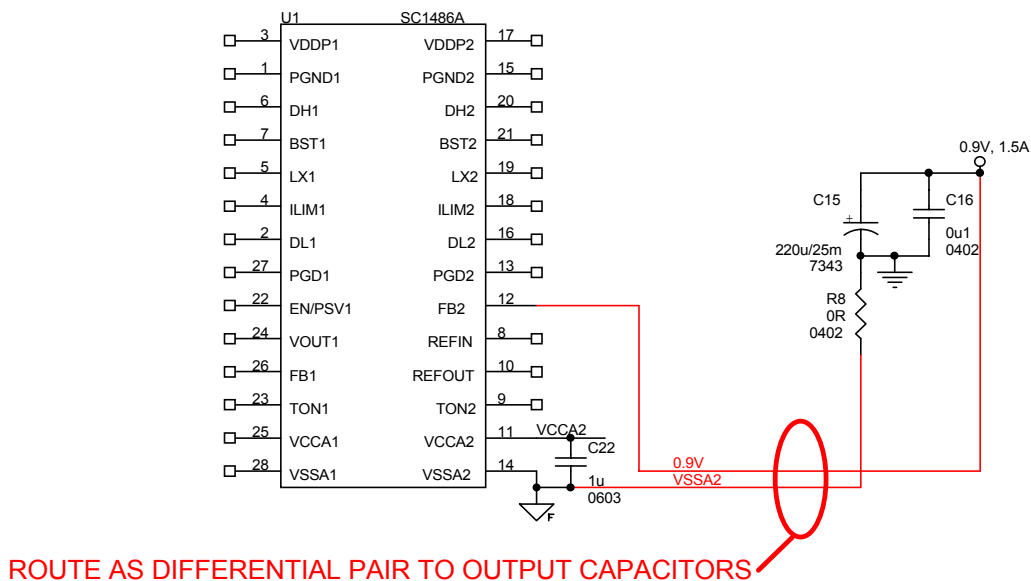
U1 SC1486A

3 VDDP1
1 PGND1
6 DH1
7 BST1
5 LX1
4 ILIM1
2 DL1
27 PGD1
22 EN/PSV1
24 VOUT1
26 FB1
23 TON1
25 VCCA1
28 VSSA1

17 VDDP2
15 PGND2
20 DH2
21 BST2
19 LX2
18 ILIM2
16 DL2
13 PGD2
12 FB2
8 REFIN
10 REFOUT
9 TON2
11 VCCA2
14 VSSA2

VCCA2
C22
1u
0603
F

0.9V, 1.5A
C15
+
220u/25m
7343
C16
0u1
0402
R8
0R
0402

0.9V
VSSA2

ROUTE AS DIFFERENTIAL PAIR TO OUTPUT CAPACITORS